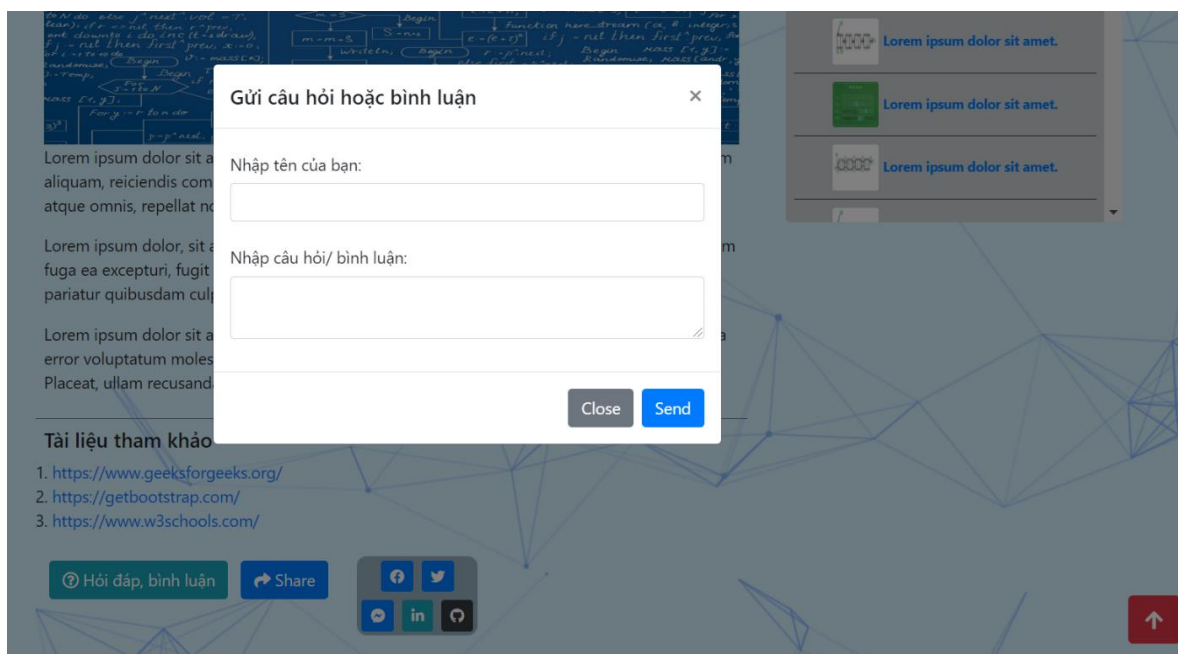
Gửi câu hỏi hoặc bình luận ×

Nhập tên của bạn:

Nhập câu hỏi/ bình luận:

Close Send

Lorem ipsum dolor sit amet.

Lorem ipsum dolor sit amet.

Lorem ipsum dolor sit amet.

Lorem ipsum dolor sit a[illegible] m aliquam, reiciendis com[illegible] atque omnis, repellat no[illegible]

Lorem ipsum dolor, sit a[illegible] m fuga ea excepturi, fugit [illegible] pariatur quibusdam culp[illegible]

Lorem ipsum dolor sit a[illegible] a error voluptatum moles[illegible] Placeat, ullam recusand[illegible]

Tài liệu tham khảo

1. https://www.geeksforgeeks.org/
2. https://getbootstrap.com/
3. https://www.w3schools.com/

Hỏi đáp, bình luận

Share

in